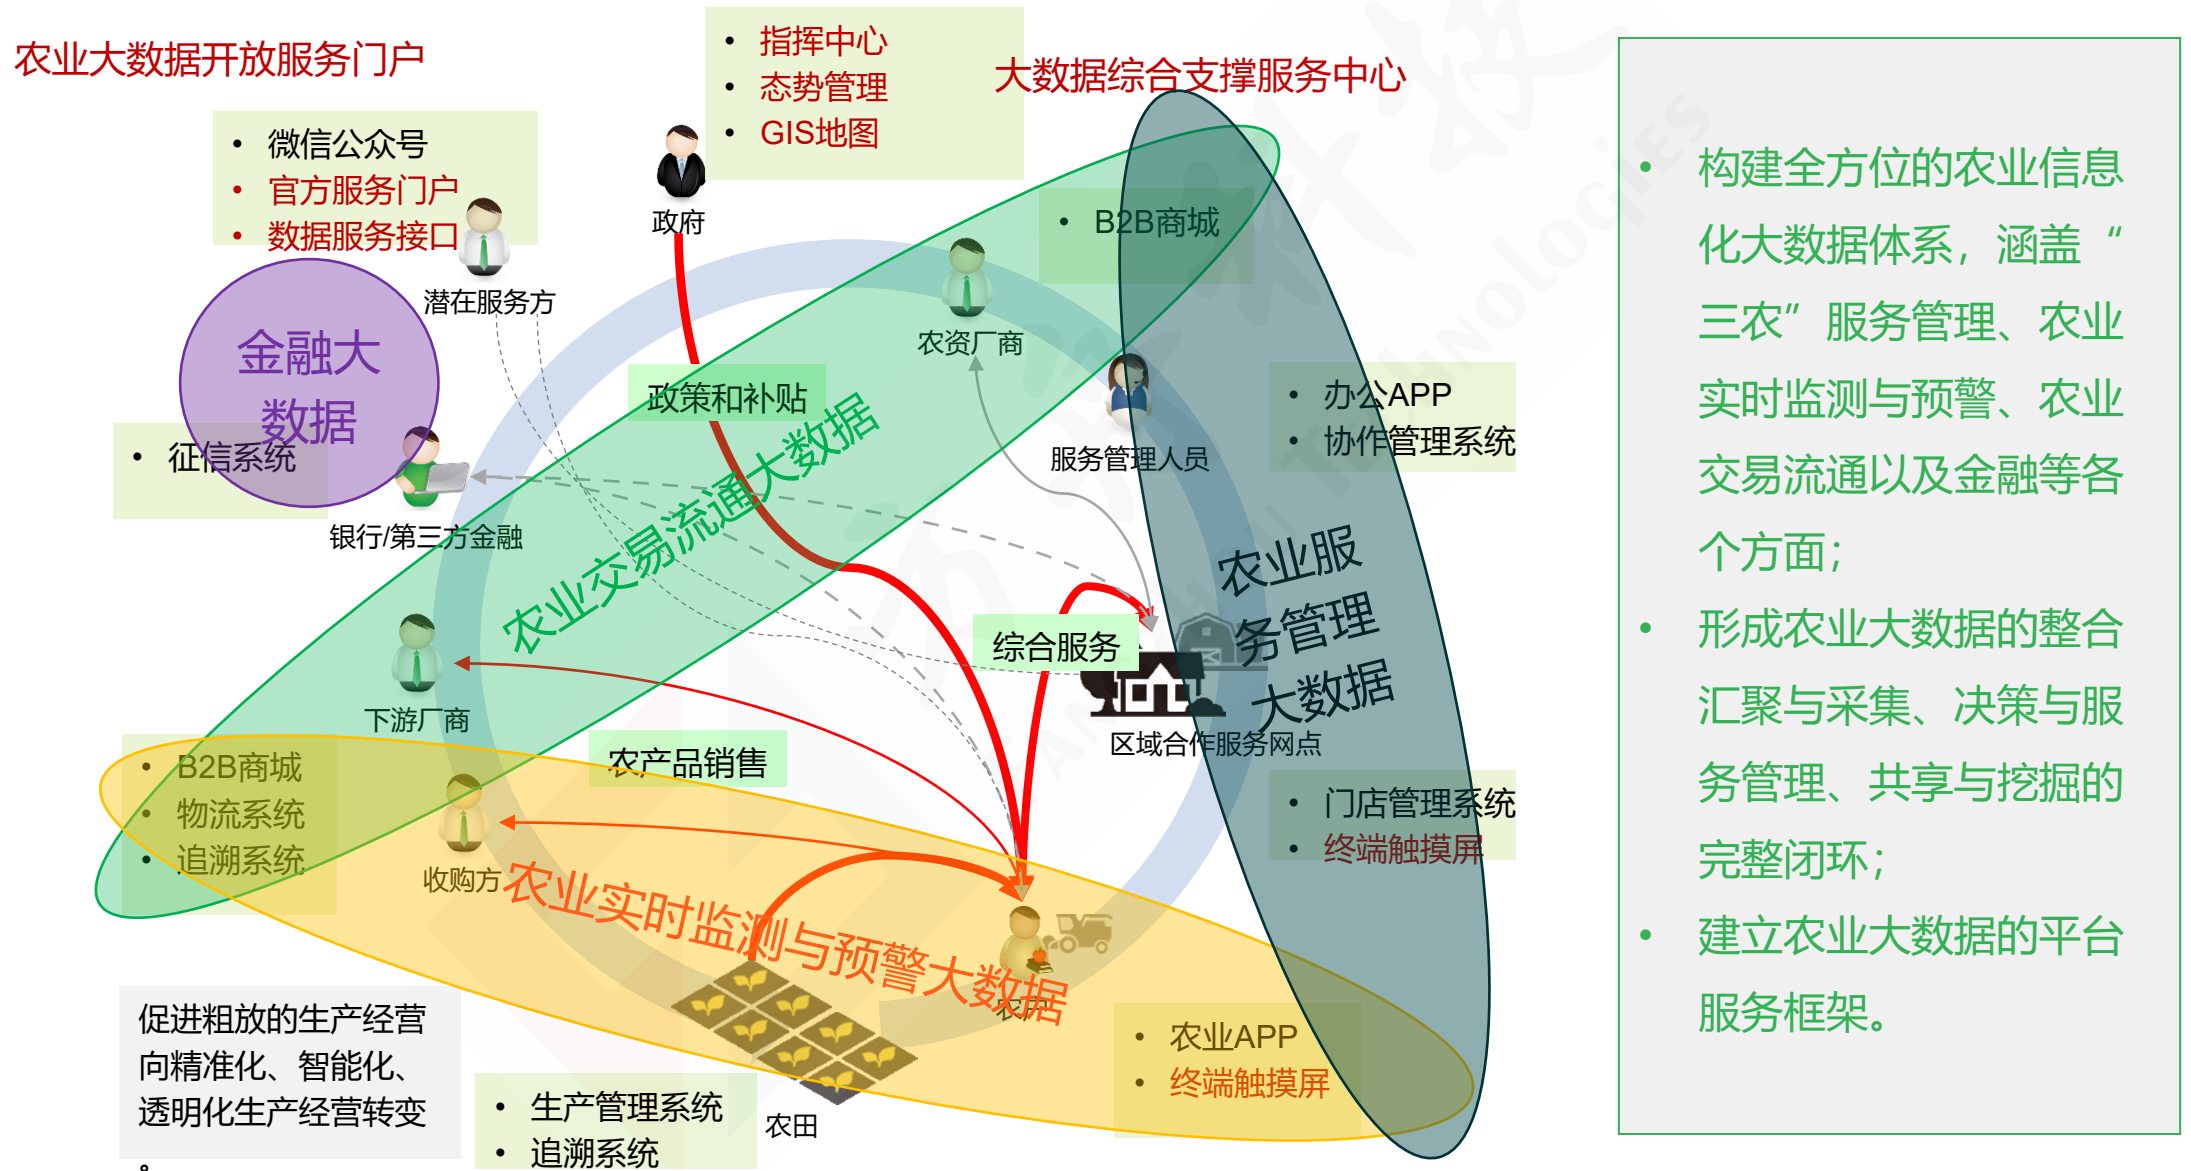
农业大数据开放服务门户

- 指挥中心
- 态势管理
- GIS地图

大数据综合支撑服务中心

- 微信公众号
- 官方服务门户
- 数据服务接口

政府

潜在服务方

- B2B商城

金融大数据

农资厂商

- 征信系统

政策和补贴

服务管理人员

- 办公APP
- 协作管理系统

银行/第三方金融

农业交易流通大数据

农业服务管理大数据

综合服务

下游厂商

区域合作服务网点

- B2B商城
- 物流系统
- 追溯系统

农产品销售

- 门店管理系统
- 终端触摸屏

收购方

农业实时监测与预警大数据

农户

- 农业APP
- 终端触摸屏

促进粗放的生产经营向精准化、智能化、透明化生产经营转变

- 生产管理系统
- 追溯系统

农田

- 构建全方位的农业信息化大数据体系，涵盖“三农”服务管理、农业实时监测与预警、农业交易流通以及金融等各个方面；
- 形成农业大数据的整合汇聚与采集、决策与服务管理、共享与挖掘的完整闭环；
- 建立农业大数据的平台服务框架。